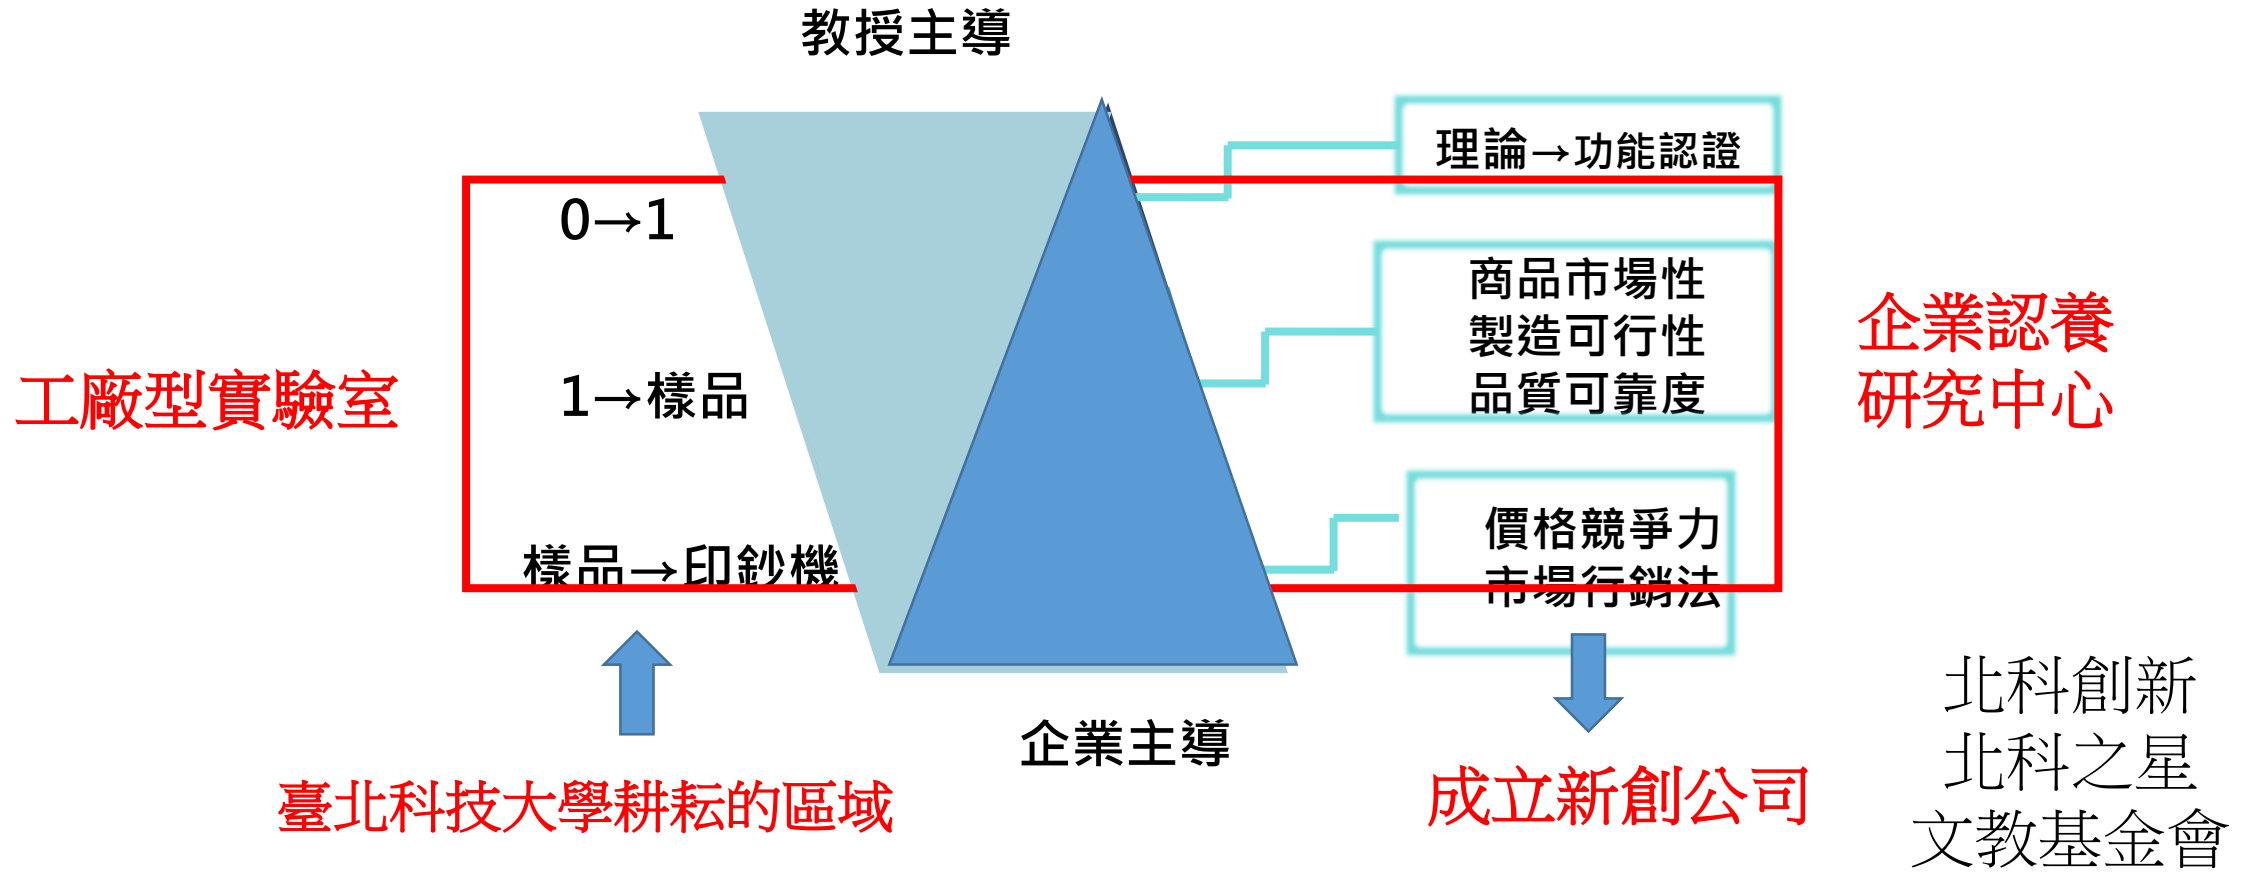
教授主導

工廠型實驗室

0→1

1→樣品

樣品→印鈔機

理論→功能認證

商品市場性
製造可行性
品質可靠度

價格競爭力
市場行銷法

企業認養
研究中心

企業主導

臺北科技大學耕耘的區域

成立新創公司

北科創新
北科之星
文教基金會